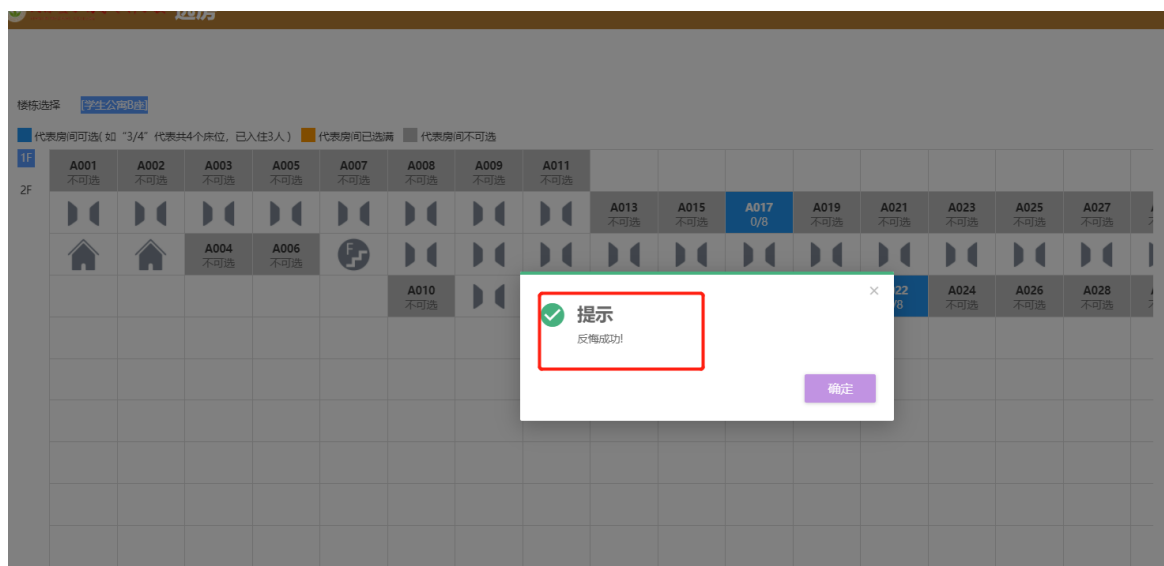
选房

楼栋选择 [学生公寓B座]

代表房间可选(如"3/4"代表共4个床位,已入住3人) 代表房间已选满 代表房间不可选

1F

2F

| A001 不可选 | A002 不可选 | A003 不可选 | A005 不可选 | A007 不可选 | A008 不可选 | A009 不可选 | A011 不可选 | | | | | | | |
|---|---|---|---|---|---|---|---|---|---|---|---|---|---|---|
| | | | | | | | | A013 不可选 | A015 不可选 | A017 0/8 | A019 不可选 | A021 不可选 | A023 不可选 | A025 不可选 | A027 不可选 |
| | | A004 不可选 | A006 不可选 | | | | | | | | | | | | |
| | | | | | A010 不可选 | | | | | | | 22 /8 | A024 不可选 | A026 不可选 | A028 不可选 |

提示

反悔成功!

确定